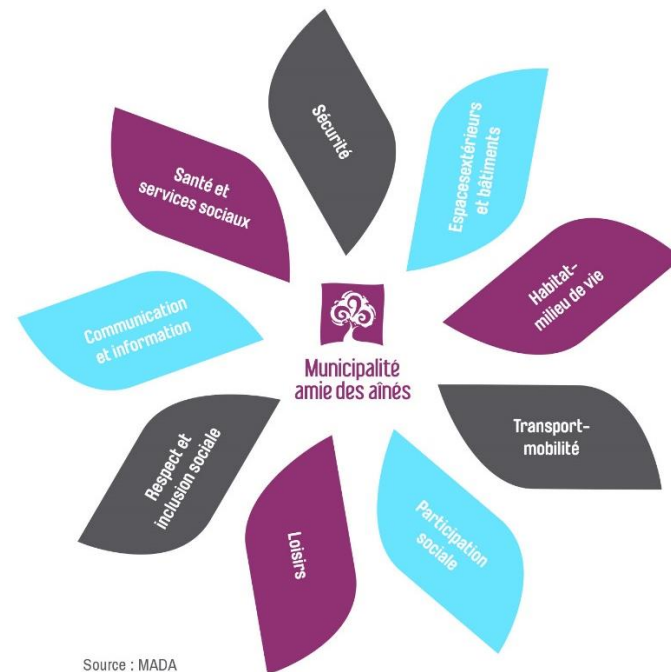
Sécurité

Espacesextérieurs et bâtiments

Habitat-milieu de vie

Transport-mobilité

Participation sociale

Loisirs

Respect et inclusion sociale

Communication et information

Santé et services sociaux

Municipalité amie des aînés

Source : MADA